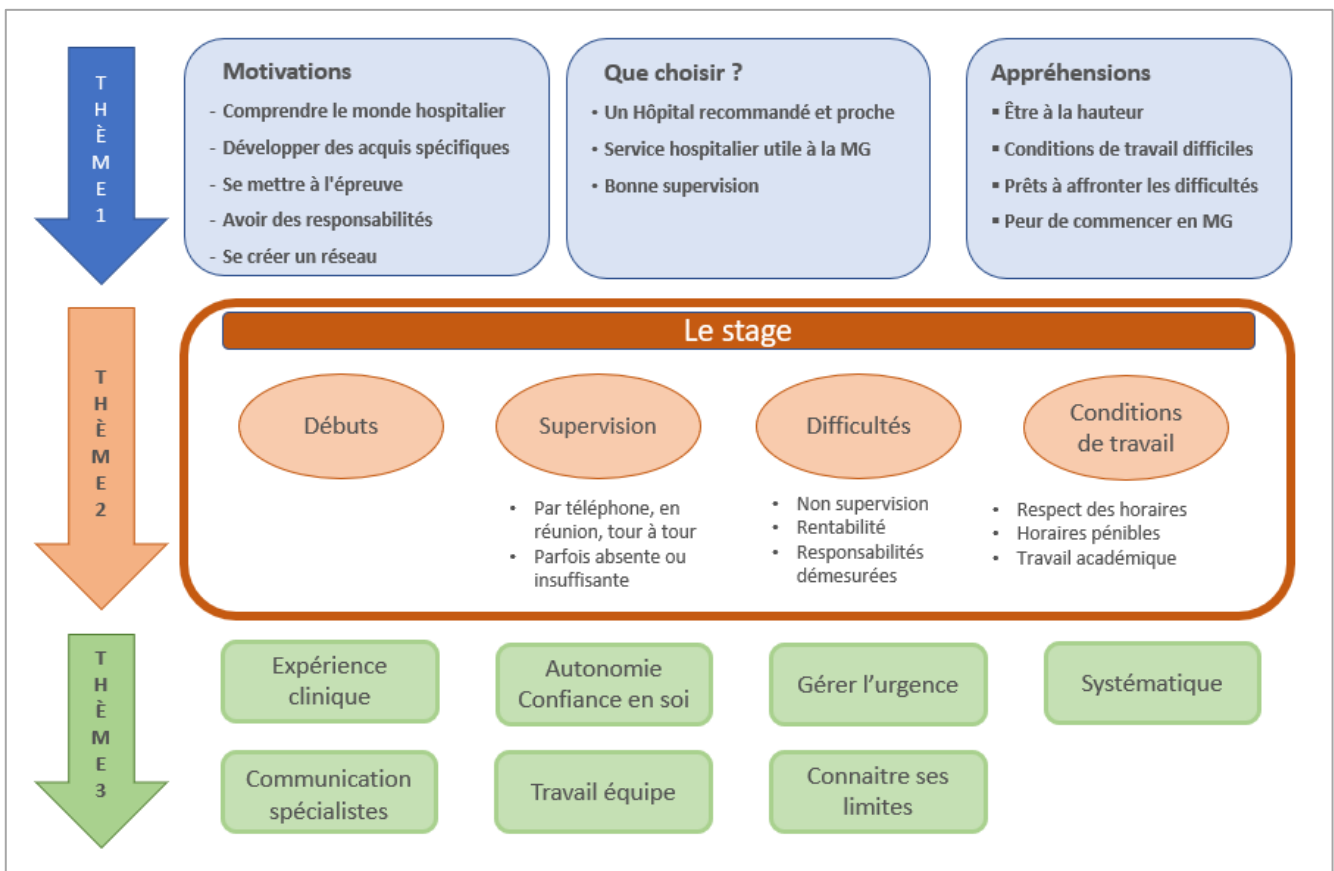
THÈME 1

Motivations
- Comprendre le monde hospitalier
- Développer des acquis spécifiques
- Se mettre à l'épreuve
- Avoir des responsabilités
- Se créer un réseau

Que choisir ?
- Un Hôpital recommandé et proche
- Service hospitalier utile à la MG
- Bonne supervision

Appréhensions
- Être à la hauteur
- Conditions de travail difficiles
- Prêts à affronter les difficultés
- Peur de commencer en MG

THÈME 2

Le stage

Débuts

Supervision
- Par téléphone, en réunion, tour à tour
- Parfois absente ou insuffisante

Difficultés
- Non supervision
- Rentabilité
- Responsabilités démesurées

Conditions de travail
- Respect des horaires
- Horaires pénibles
- Travail académique

THÈME 3

Expérience clinique

Autonomie Confiance en soi

Gérer l'urgence

Systématique

Communication spécialistes

Travail équipe

Connaitre ses limites